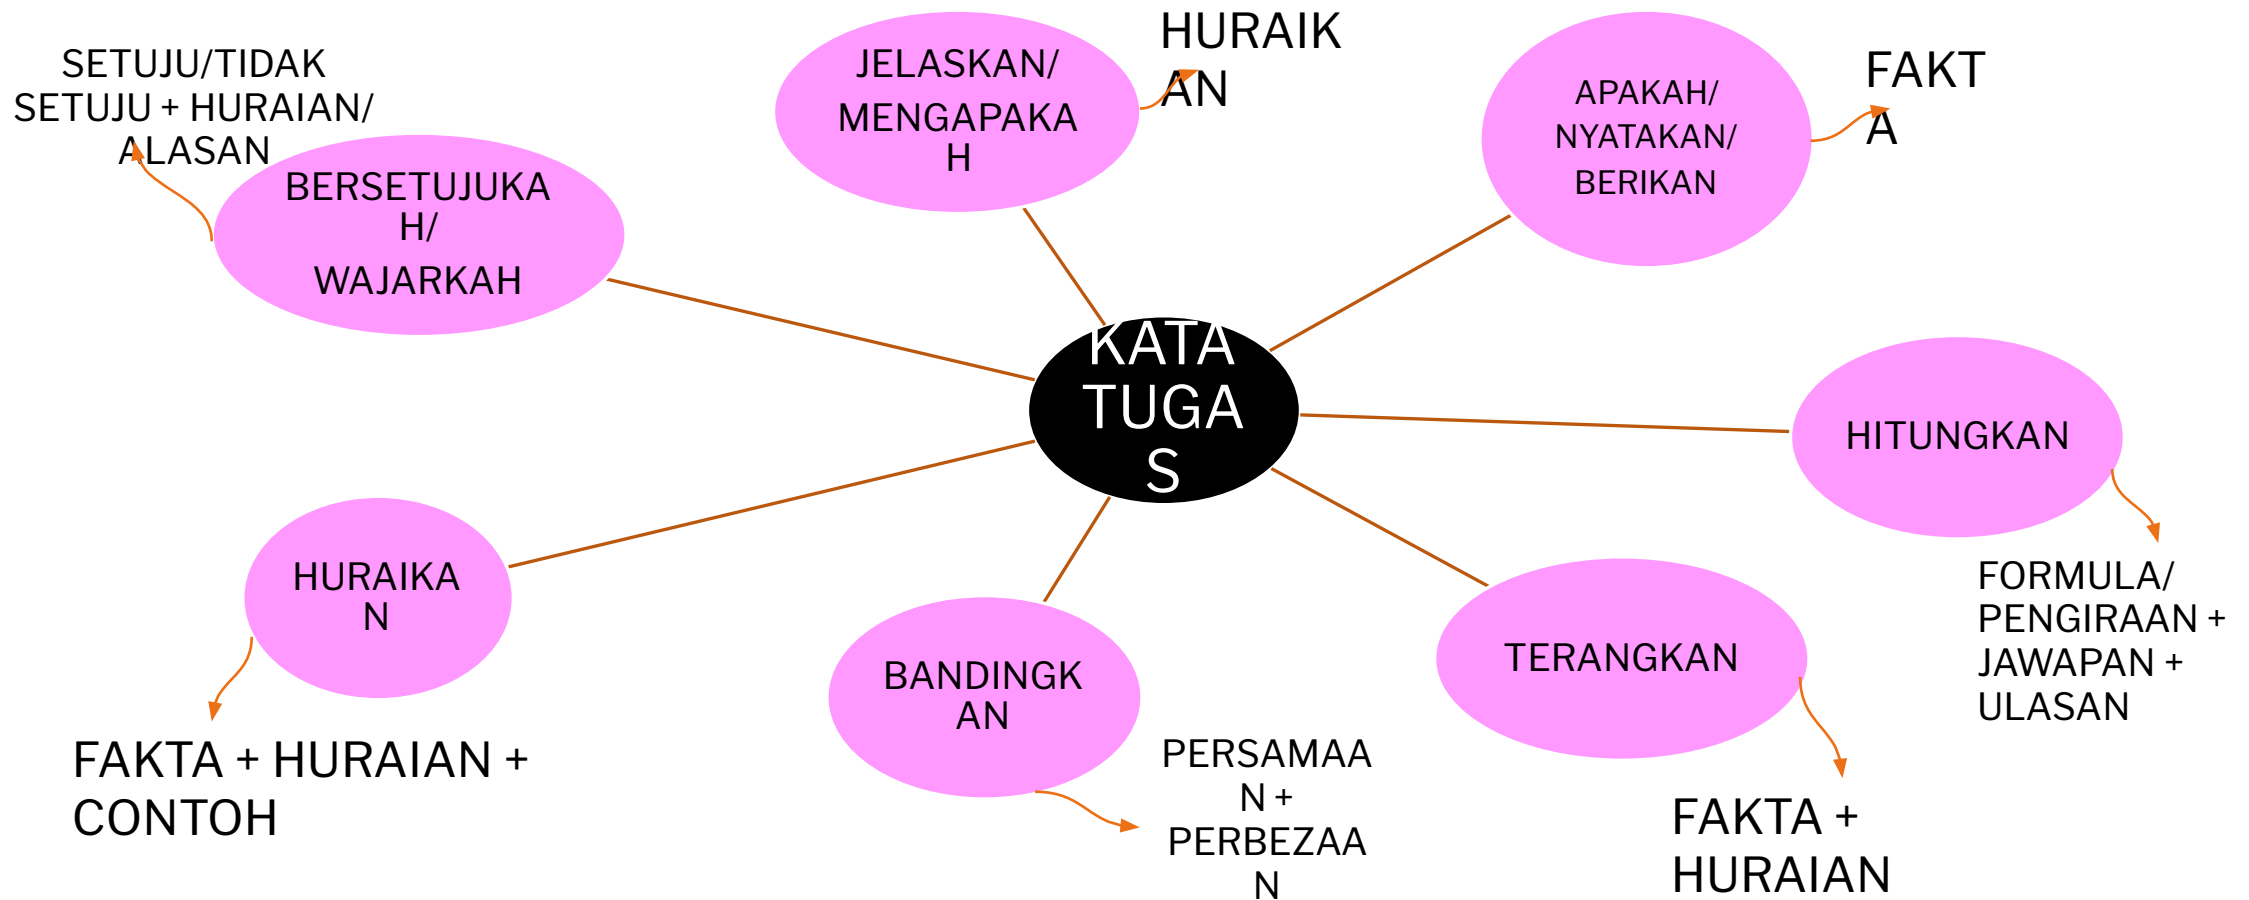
KATA TUGAS

JELASKAN/ MENGAPAKAH

HURAIKAN

APAKAH/ NYATAKAN/ BERIKAN

FAKTA

SETUJU/TIDAK SETUJU + HURAIAN/ ALASAN

BERSETUJUKAH/ WAJARKAH

HITUNGKAN

FORMULA/ PENGIRAAN + JAWAPAN + ULASAN

HURAIKAN

FAKTA + HURAIAN + CONTOH

BANDINGKAN

PERSAMAAN + PERBEZAAN

TERANGKAN

FAKTA + HURAIAN